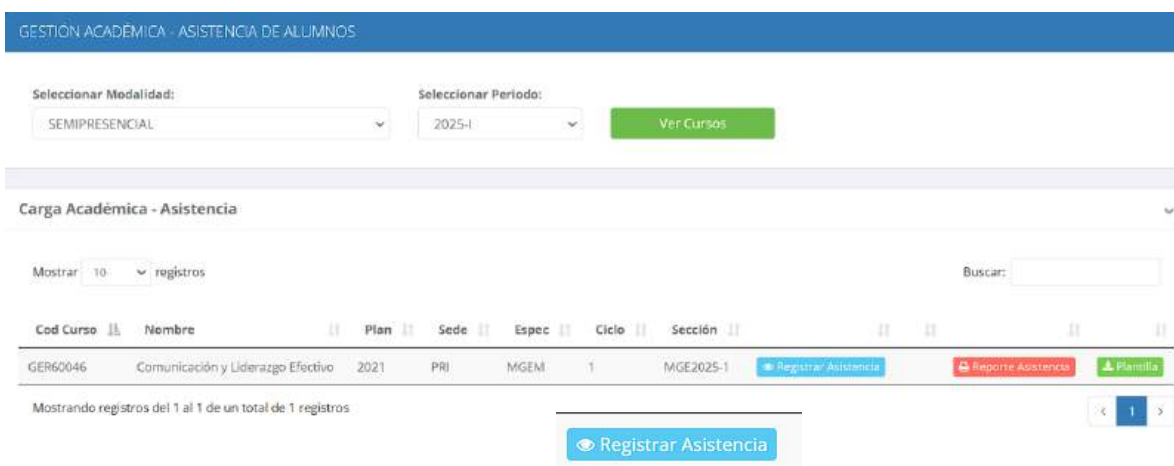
GESTIÓN ACADÉMICA - ASISTENCIA DE ALUMNOS

Seleccionar Modalidad:
SEMIPRESENCIAL

Seleccionar Periodo:
2025-I

Ver Cursos

Carga Académica - Asistencia

Mostrar 10 registros

Buscar:

| Cod Curso | Nombre | Plan | Sede | Espec | Ciclo | Sección | | | |
|---|---|---|---|---|---|---|---|---|---|
| GER60046 | Comunicación y Liderazgo Efectivo | 2021 | PRI | MGEM | 1 | MGE2025-1 | Registrar Asistencia | Reporte Asistencia | Plantilla |

Mostrando registros del 1 al 1 de un total de 1 registros

‹ 1 ›

Registrar Asistencia